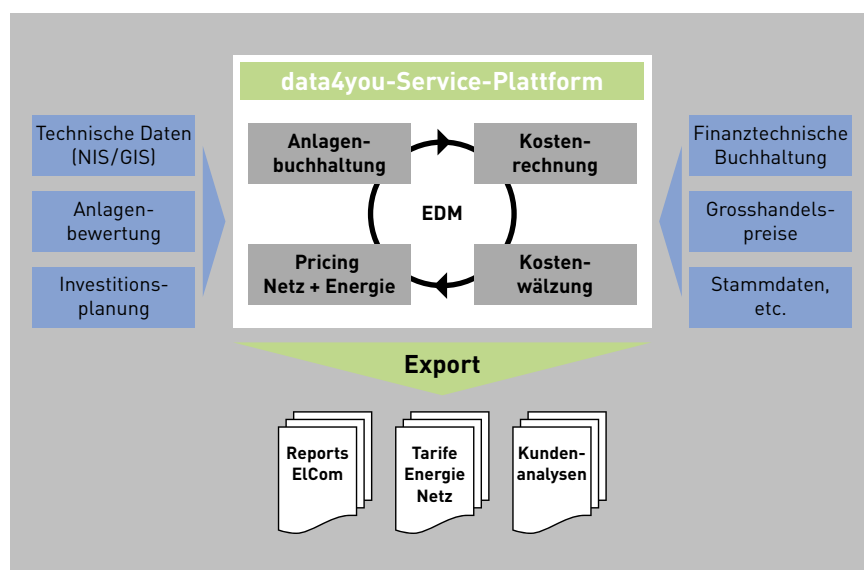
Technische Daten (NIS/GIS)

Anlagenbewertung

Investitionsplanung

data4you-Service-Plattform

Anlagenbuchhaltung

Kostenrechnung

EDM

Pricing Netz + Energie

Kostenwälzung

Finanztechnische Buchhaltung

Grosshandelspreise

Stammdaten, etc.

Export

Reports ElCom

Tarife Energie Netz

Kundenanalysen